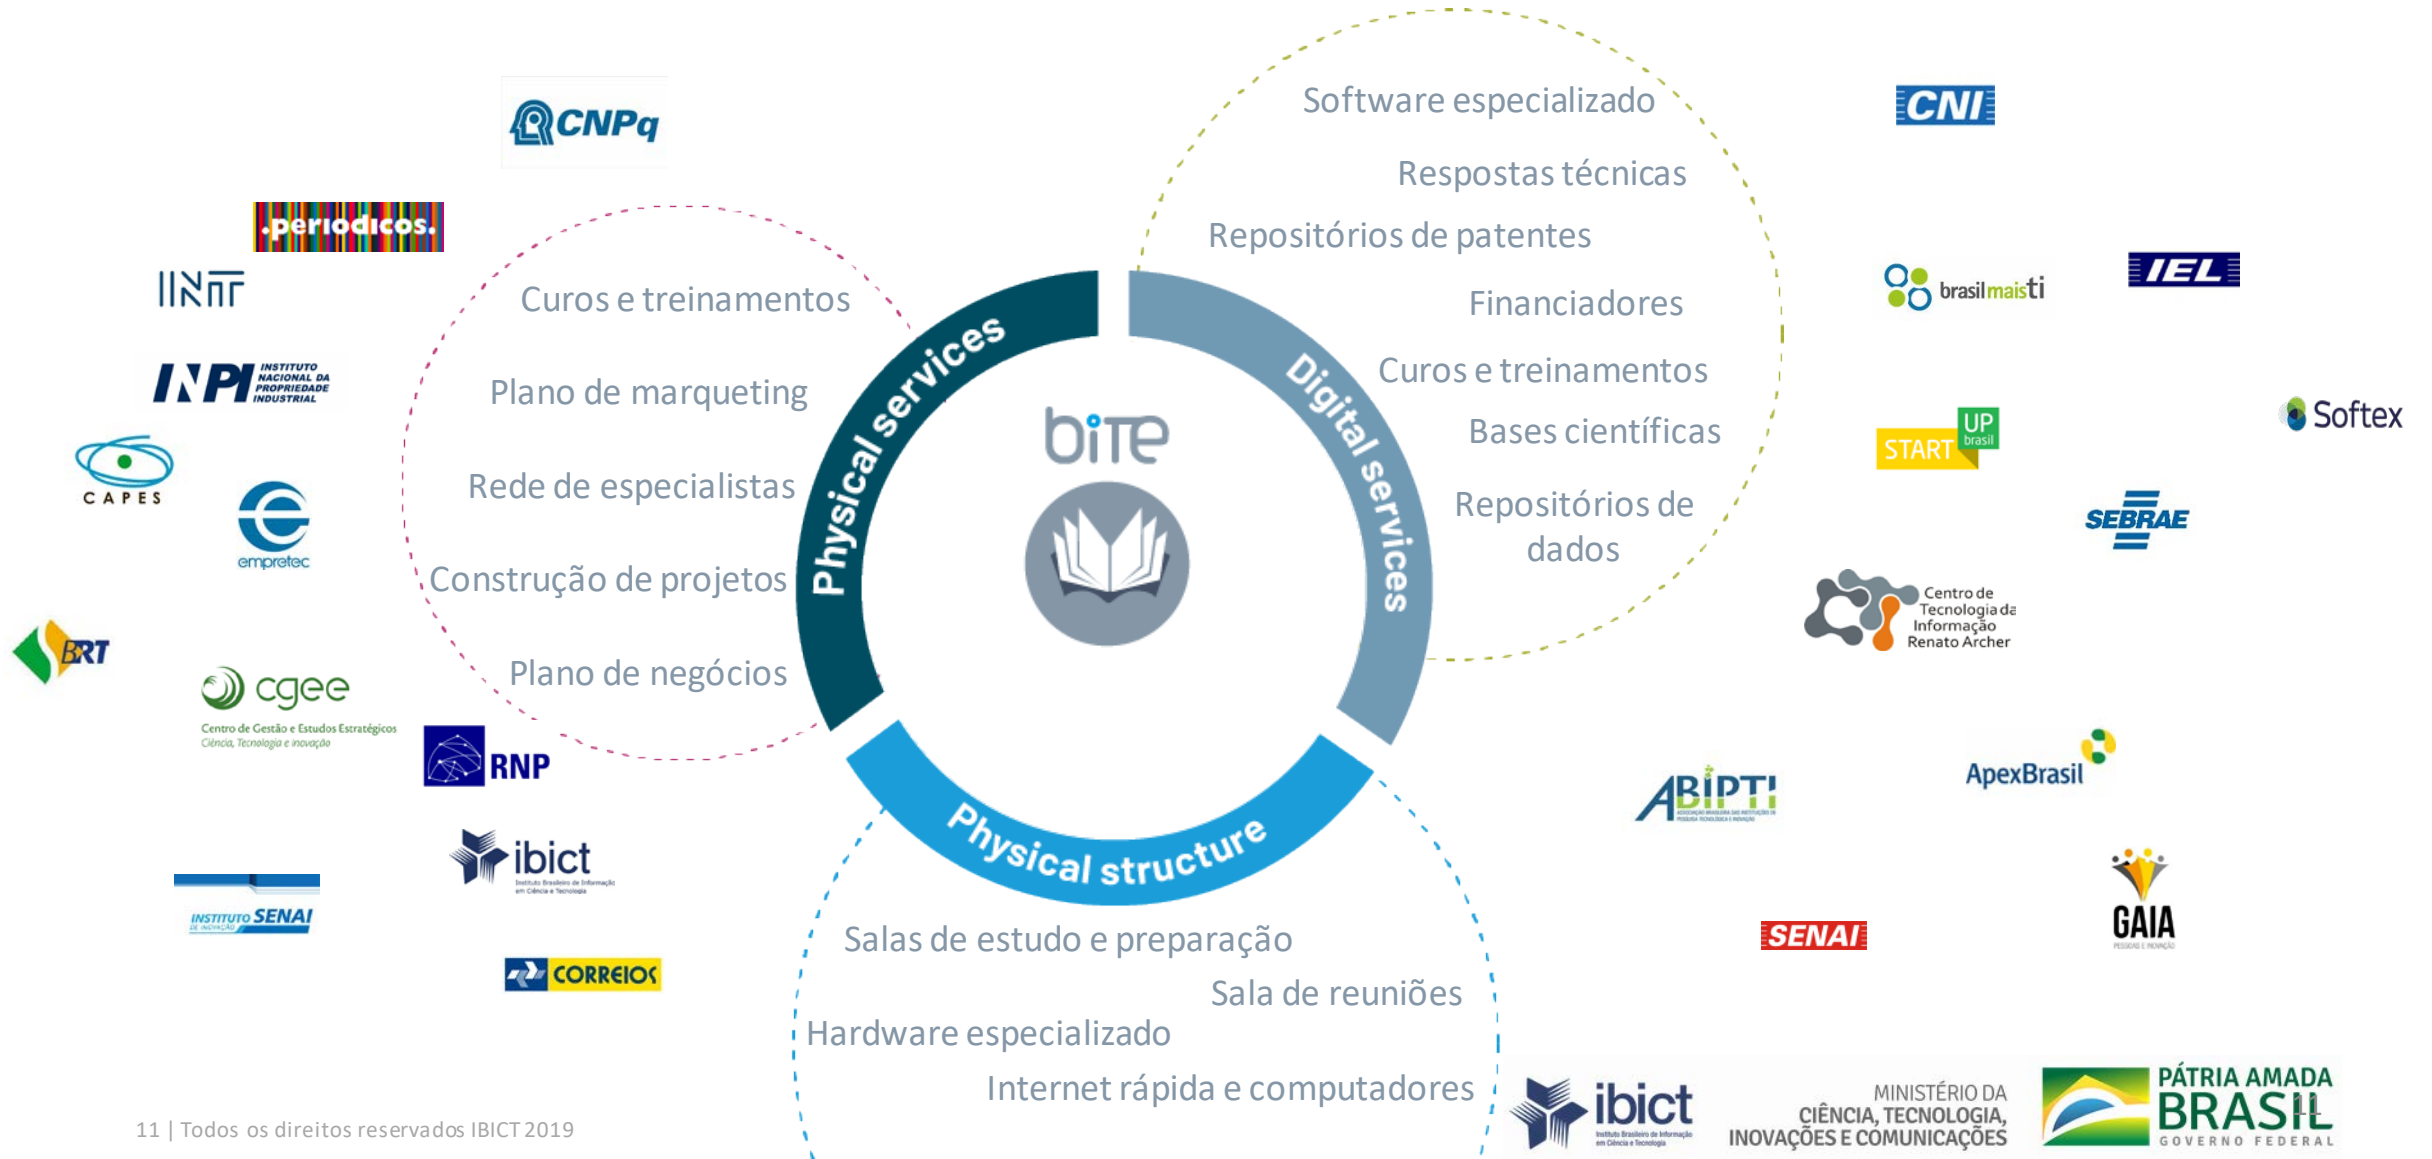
CNPq

.periodicos.

INT

INPI INSTITUTO NACIONAL DA PROPRIEDADE INDUSTRIAL

CAPES

empretec

BRT

cgee
Centro de Gestão e Estudos Estratégicos
Ciência, Tecnologia e Inovação

RNP

ibict
Instituto Brasileiro de Informação em Ciência e Tecnologia

INSTITUTO SENAI DE INOVAÇÃO

CORREIOS

Curos e treinamentos

Plano de marqueting

Rede de especialistas

Construção de projetos

Plano de negócios

Physical services

Digital services

Physical structure

bite

Software especializado

Respostas técnicas

Repositórios de patentes

Financiadores

Curos e treinamentos

Bases científicas

Repositórios de dados

Salas de estudo e preparação

Sala de reuniões

Hardware especializado

Internet rápida e computadores

CNI

brasilmaisti

IEL

Softex

START UP brasil

SEBRAE

Centro de Tecnologia da Informação Renato Archer

ABIPTI

ApexBrasil

SENAI

GAIA

ibict
Instituto Brasileiro de Informação em Ciência e Tecnologia

MINISTÉRIO DA CIÊNCIA, TECNOLOGIA, INOVAÇÕES E COMUNICAÇÕES

PÁTRIA AMADA BRASIL
GOVERNO FEDERAL

11 | Todos os direitos reservados IBICT 2019